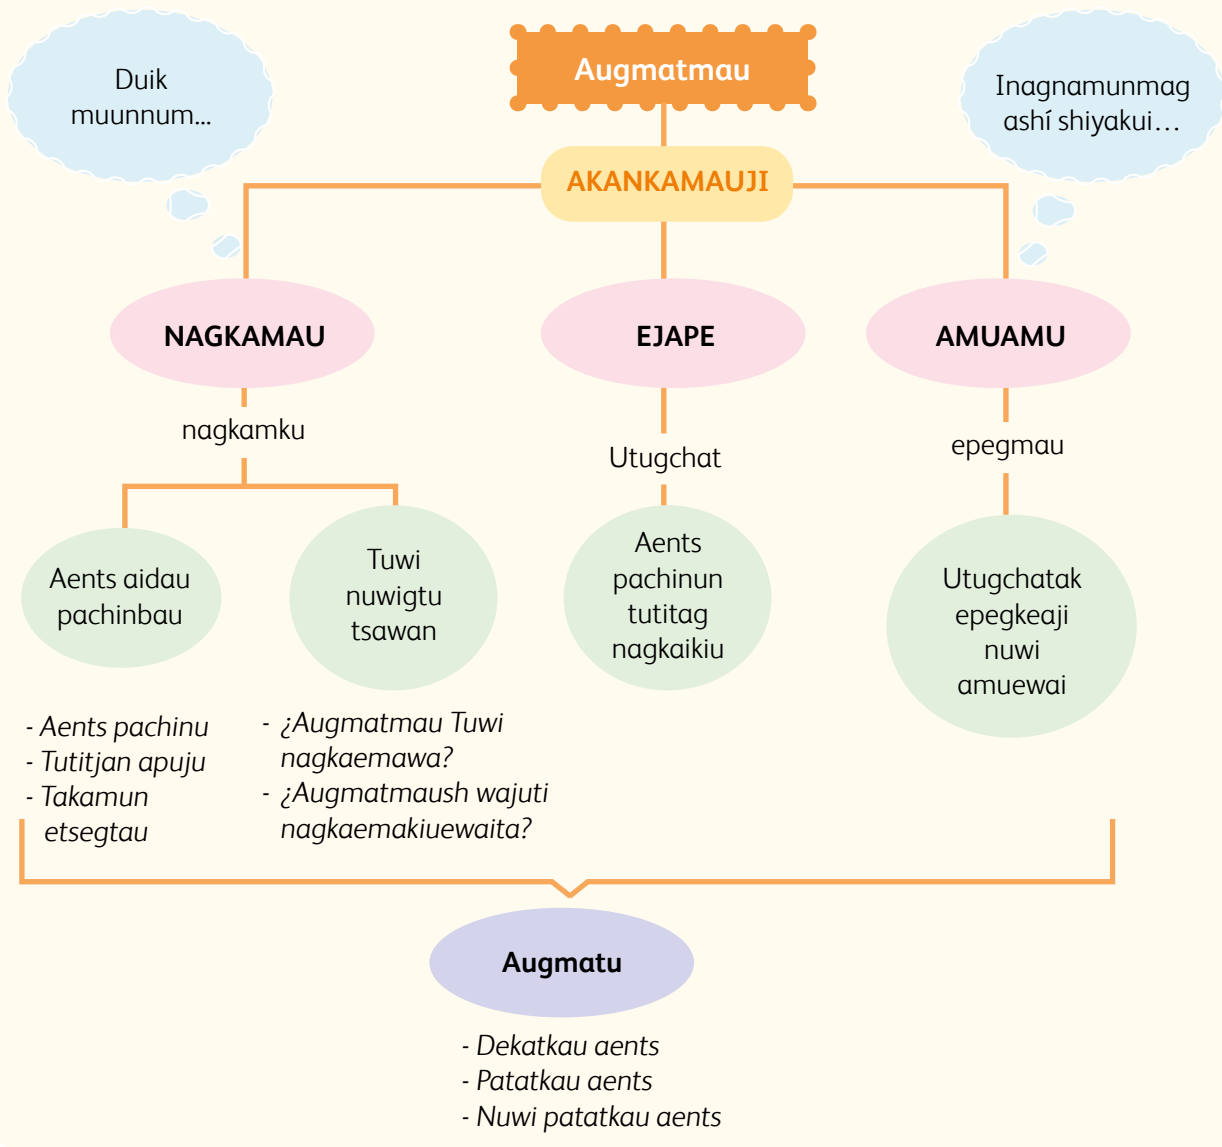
Duik muunnum...

Augmatmau

Inagnamunmag ashí shiyakui…

AKANKAMAUJI

NAGKAMAU

EJAPE

AMUAMU

nagkamku

Utugchat

epegmau

Aents aidau pachinbau

Tuwi nuwigtu tsawan

Aents pachinun tutitag nagkaikiu

Utugchatak epegkeaji nuwi amuewai

- Aents pachinu
- Tutitjan apuju
- Takamun etsegtau

- ¿Augmatmau Tuwi nagkaemawa?
- ¿Augmatmaush wajuti nagkaemakiuewaita?

Augmatu

- Dekatkau aents
- Patatkau aents
- Nuwi patatkau aents